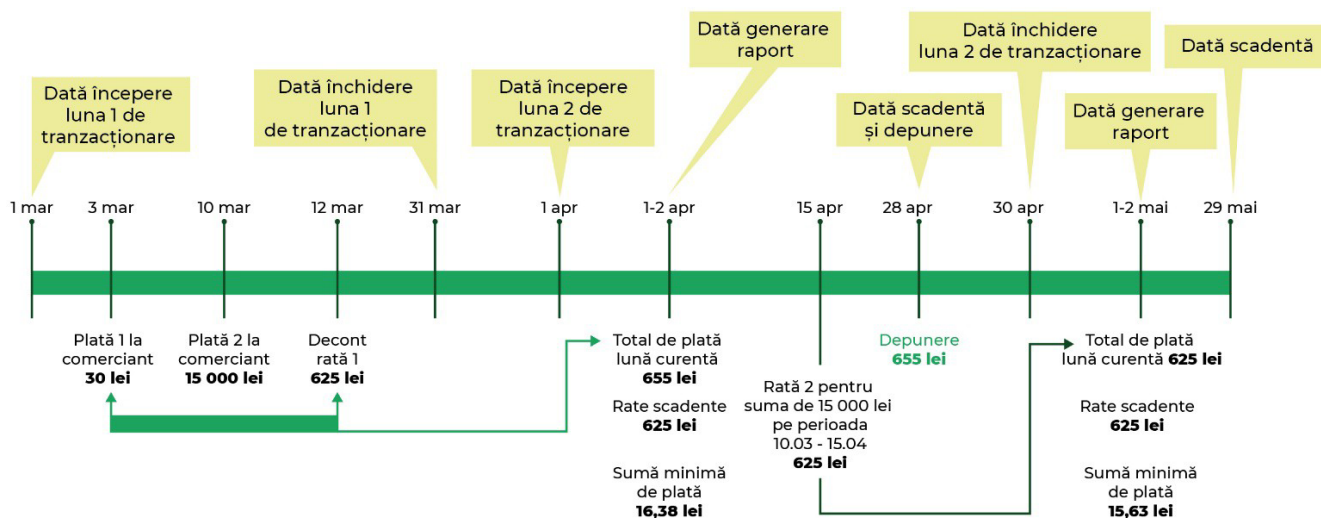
Dată începere luna 1 de tranzacționare

Dată închidere luna 1 de tranzacționare

Dată începere luna 2 de tranzacționare

Dată generare raport

Dată scadentă și depunere

Dată închidere luna 2 de tranzacționare

Dată generare raport

Dată scadentă

1 mar
3 mar
10 mar
12 mar
31 mar
1 apr
1-2 apr
15 apr
28 apr
30 apr
1-2 mai
29 mai

Plată 1 la comerciant **30 lei**

Plată 2 la comerciant **15 000 lei**

Decont rată 1 **625 lei**

Total de plată lună curentă **655 lei**

Rate scadente **625 lei**

Sumă minimă de plată **16,38 lei**

Rată 2 pentru suma de 15 000 lei pe perioada 10.03 - 15.04 **625 lei**

Depunere **655 lei**

Total de plată lună curentă **625 lei**

Rate scadente **625 lei**

Sumă minimă de plată **15,63 lei**